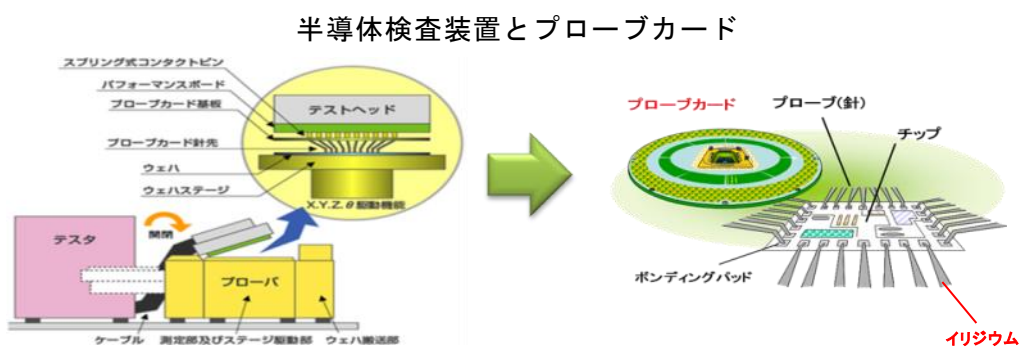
半導体検査装置とプローブカード

スプリング式コンタクトピン
パフォーマンスボード
プローブカード基板
プローブカード針先
ウェハ
ウェハステージ
テストヘッド
X.Y.Z.θ駆動機構
開閉
テスタ
プローバ
ケーブル
測定部及びステージ駆動部
ウェハ搬送部

プローブカード
プローブ(針)
チップ
ボンディングパッド
イリジウム